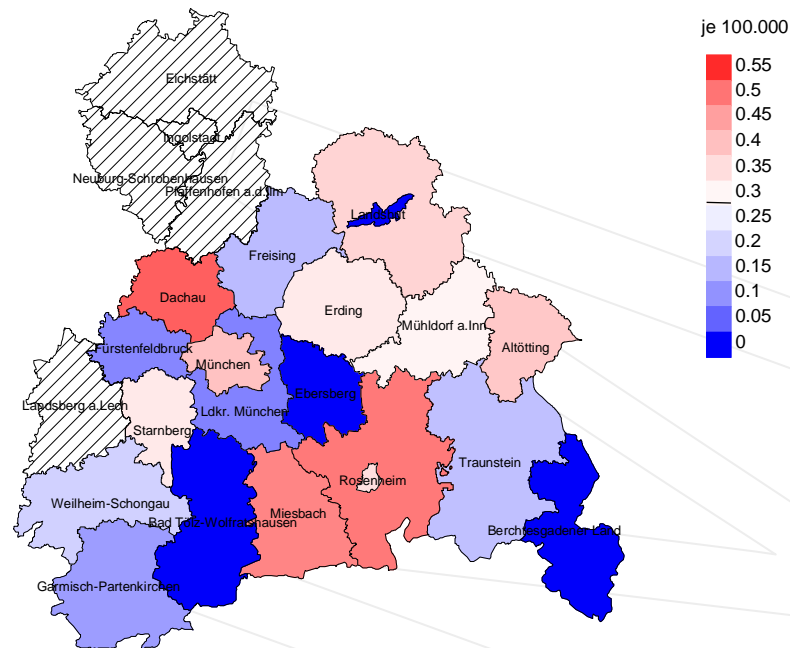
je 100.000
0.55
0.5
0.45
0.4
0.35
0.3
0.25
0.2
0.15
0.1
0.05
0

Eichstätt
Ingolstadt
Neuburg-Schrobenhausen
Pfaffenhofen a.d.Ilm
Landshut
Freising
Dachau
Erding
Mühldorf a.Inn
Altötting
Fürstenfeldbruck
München
Ebersberg
Landsberg a.Lech
Ldkr. München
Starnberg
Rosenheim
Traunstein
Weilheim-Schongau
Miesbach
Bad Tölz-Wolfratshausen
Berchtesgadener Land
Garmisch-Partenkirchen